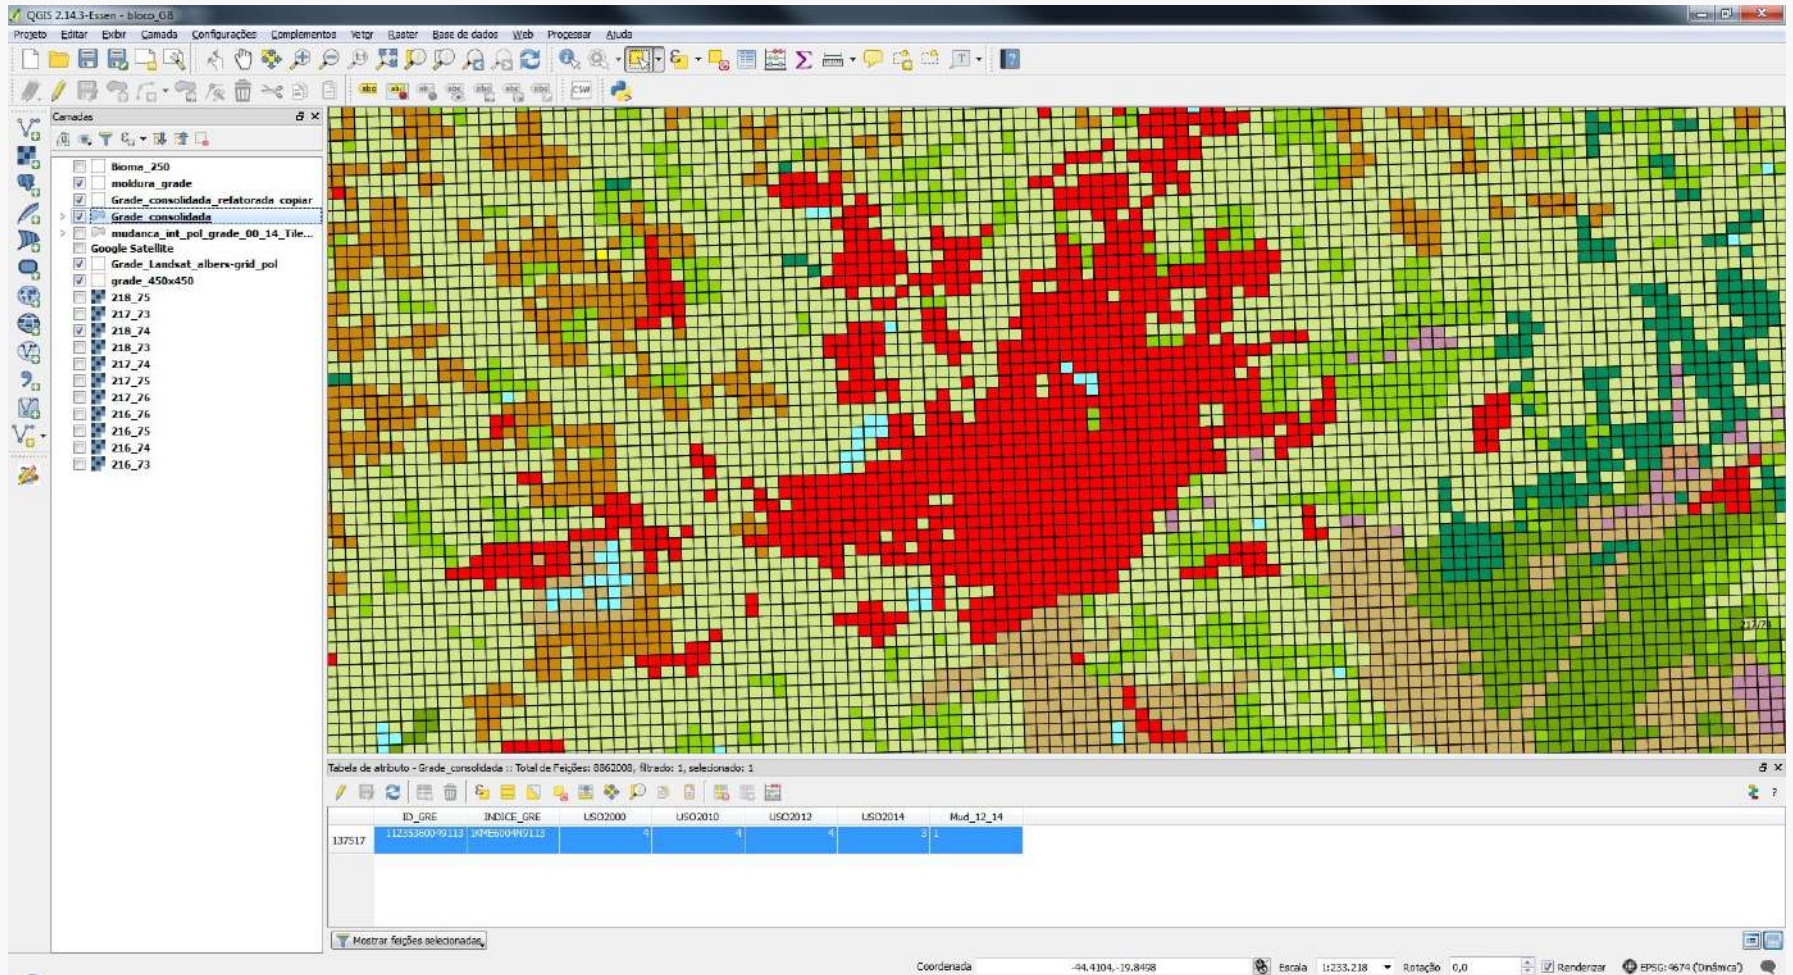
QGIS 2.14.3-Essen - bloco_G8

Projeto Editar Exibir Camada Configurações Complementos Vetor Raster Base de dados Web Processar Ajuda

Camadas

Bioma_250
moldura_grade
Grade_consolidada_refatorada copiar
Grade_consolidada
mudanca_int_pol_grade_00_14_Tile...
Google Satellite
Grade_Landsat_albers-grid_pol
grade_450x450
218_75
217_73
218_74
218_73
217_74
217_75
217_76
216_76
216_75
216_74
216_73

217/74

Tabela de atributo - Grade_consolidada :: Total de Feições: 8862008, filtrado: 1, selecionado: 1

| | ID_GRE | INDICE_GRE | USO2000 | USO2010 | USO2012 | USO2014 | Mud_12_14 |
|---|---|---|---|---|---|---|---|
| 137517 | 1123536004​9113 | 1KME6004N9113 | 4 | 4 | 4 | 3 | 1 |

Mostrar feições selecionadas

Coordenada -44.4104,-19.8458 Escala 1:233.218 Rotação 0,0 Renderizar EPSG:4674 (Dinâmica)